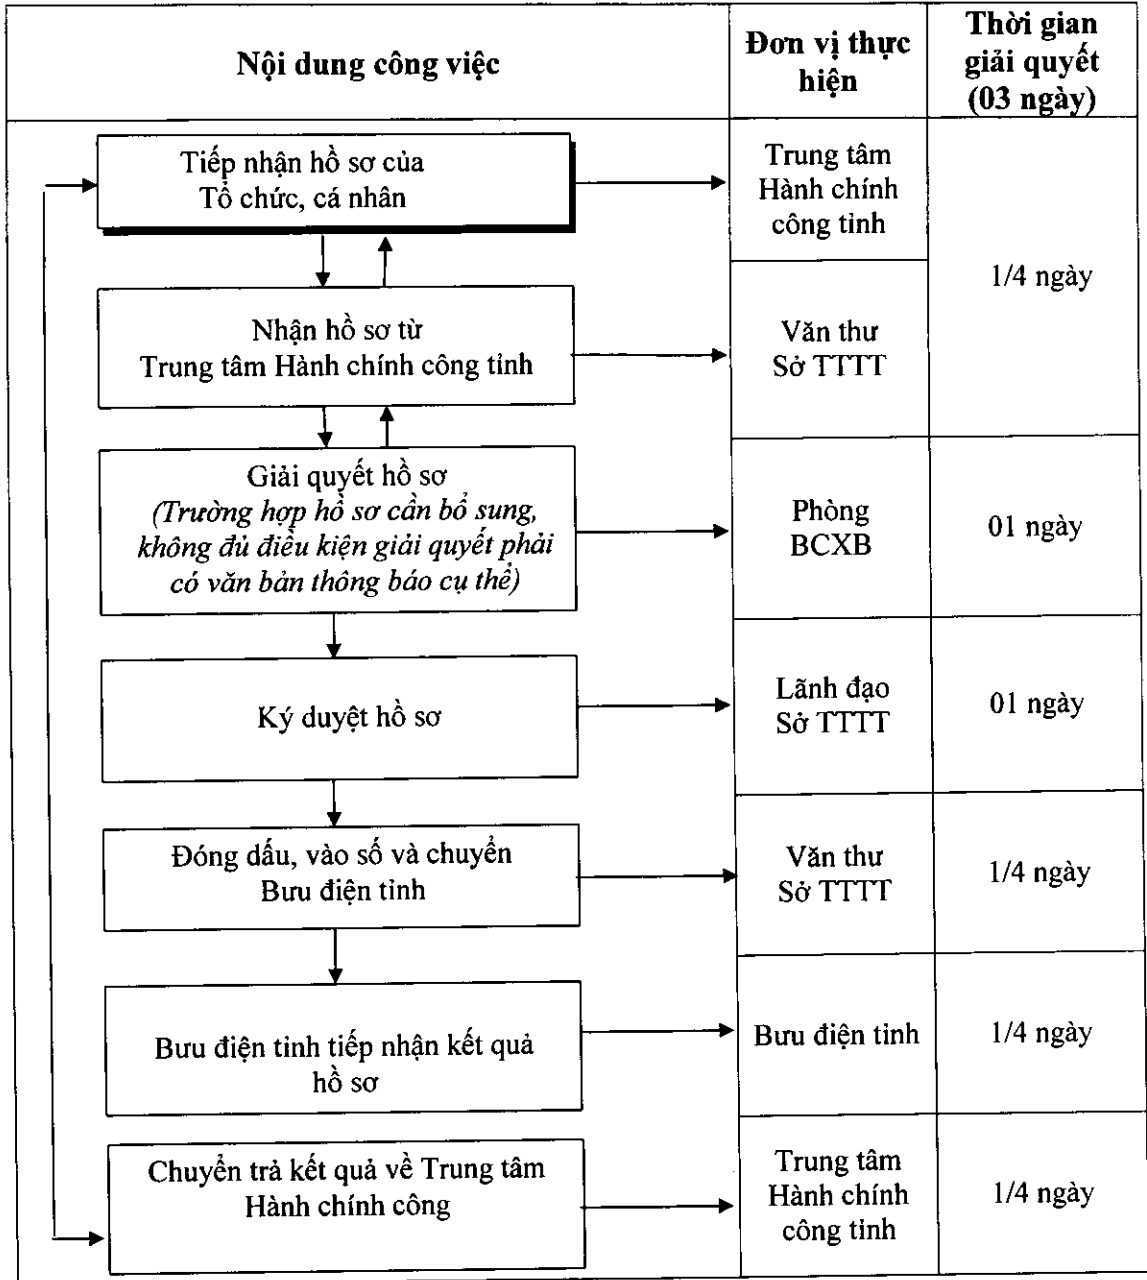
| Nội dung công việc | Đơn vị thực hiện | Thời gian giải quyết (03 ngày) |
|---|---|---|
| Tiếp nhận hồ sơ của Tổ chức, cá nhân | Trung tâm Hành chính công tỉnh | 1/4 ngày |
| Nhận hồ sơ từ Trung tâm Hành chính công tỉnh | Văn thư Sở TTTT | |
| Giải quyết hồ sơ *(Trường hợp hồ sơ cần bổ sung, không đủ điều kiện giải quyết phải có văn bản thông báo cụ thể)* | Phòng BCXB | 01 ngày |
| Ký duyệt hồ sơ | Lãnh đạo Sở TTTT | 01 ngày |
| Đóng dấu, vào số và chuyển Bưu điện tỉnh | Văn thư Sở TTTT | 1/4 ngày |
| Bưu điện tỉnh tiếp nhận kết quả hồ sơ | Bưu điện tỉnh | 1/4 ngày |
| Chuyển trả kết quả về Trung tâm Hành chính công | Trung tâm Hành chính công tỉnh | 1/4 ngày |